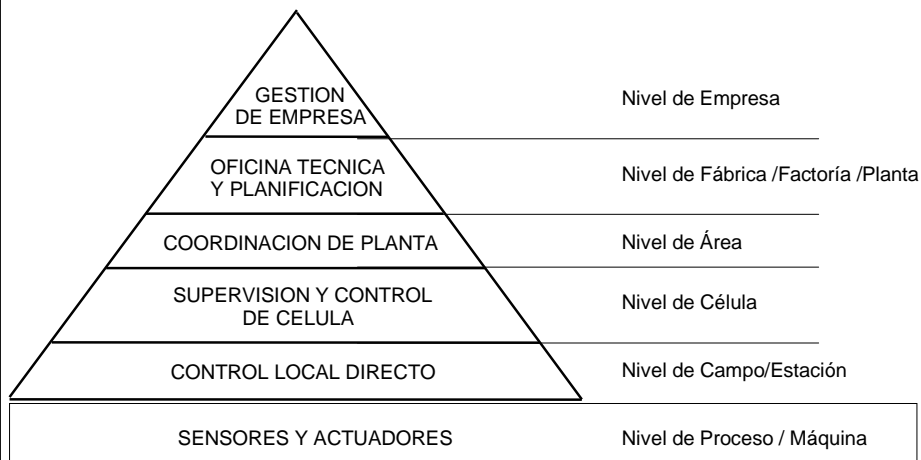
GESTION DE EMPRESA

Nivel de Empresa

OFICINA TECNICA Y PLANIFICACION

Nivel de Fábrica /Factoría /Planta

COORDINACION DE PLANTA

Nivel de Área

SUPERVISION Y CONTROL DE CELULA

Nivel de Célula

CONTROL LOCAL DIRECTO

Nivel de Campo/Estación

SENSORES Y ACTUADORES

Nivel de Proceso / Máquina